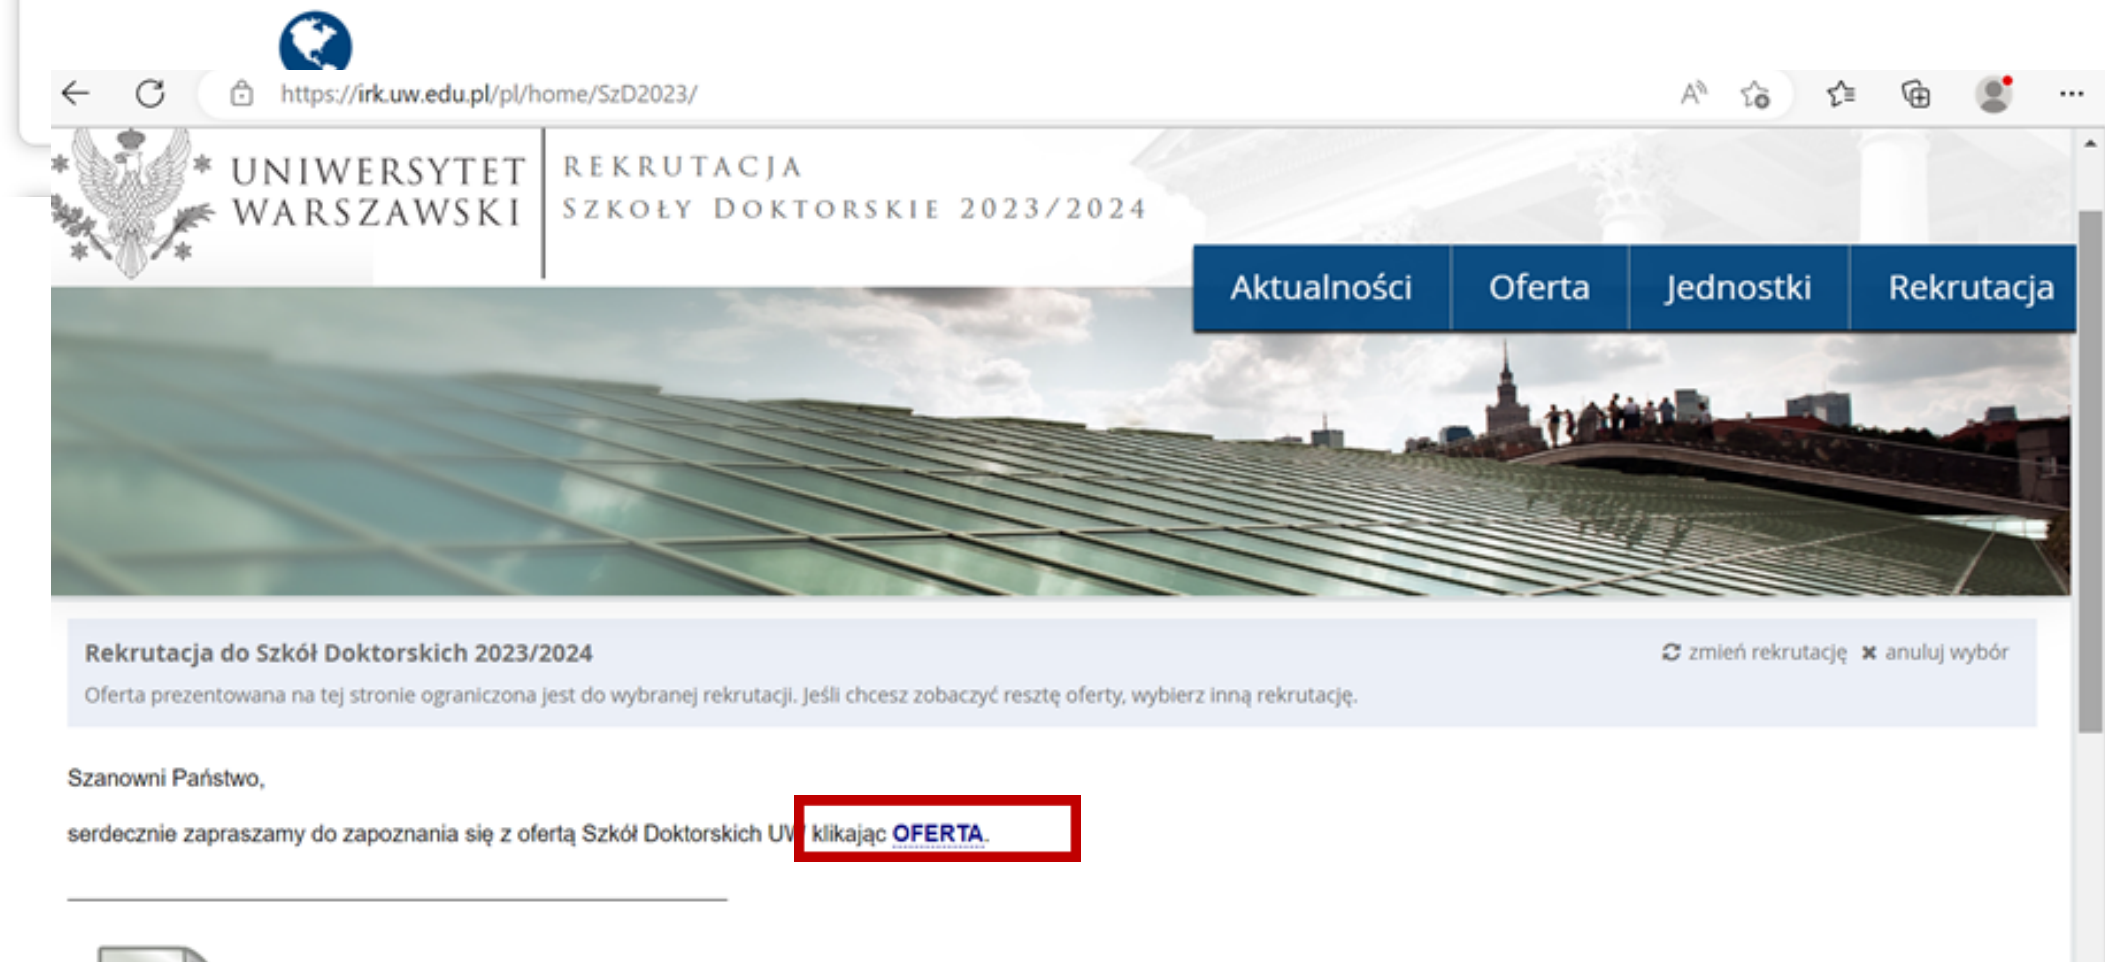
https://irk.uw.edu.pl/pl/home/SzD2023/

UNIWERSYTET WARSZAWSKI

REKRUTACJA
SZKOŁY DOKTORSKIE 2023/2024

Aktualności | Oferta | Jednostki | Rekrutacja

Rekrutacja do Szkół Doktorskich 2023/2024

zmień rekrutację ✖ anuluj wybór

Oferta prezentowana na tej stronie ograniczona jest do wybranej rekrutacji. Jeśli chcesz zobaczyć resztę oferty, wybierz inną rekrutację.

Szanowni Państwo,

serdecznie zapraszamy do zapoznania się z ofertą Szkół Doktorskich UW klikając OFERTA.